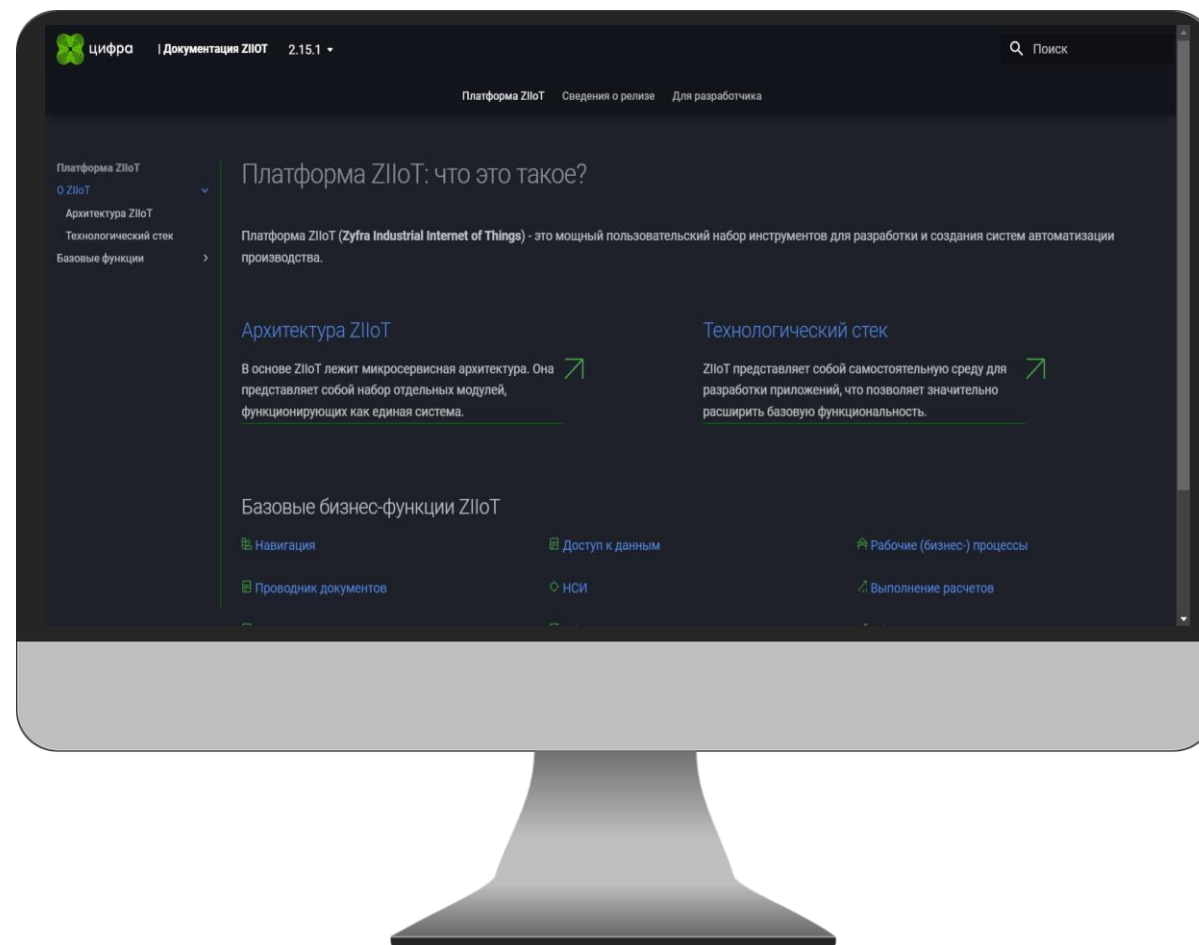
цифра | Документация ZIIOT 2.15.1

Поиск

Платформа ZIIoT Сведения о релизе Для разработчика

Платформа ZIIoT
О ZIIoT
Архитектура ZIIoT
Технологический стек
Базовые функции

Платформа ZIIoT: что это такое?

Платформа ZIIoT (**Zyfra Industrial Internet of Things**) - это мощный пользовательский набор инструментов для разработки и создания систем автоматизации производства.

Архитектура ZIIoT

В основе ZIIoT лежит микросервисная архитектура. Она представляет собой набор отдельных модулей, функционирующих как единая система.

Технологический стек

ZIIoT представляет собой самостоятельную среду для разработки приложений, что позволяет значительно расширить базовую функциональность.

Базовые бизнес-функции ZIIoT

Навигация
Доступ к данным
Рабочие (бизнес-) процессы
Проводник документов
НСИ
Выполнение расчетов
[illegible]